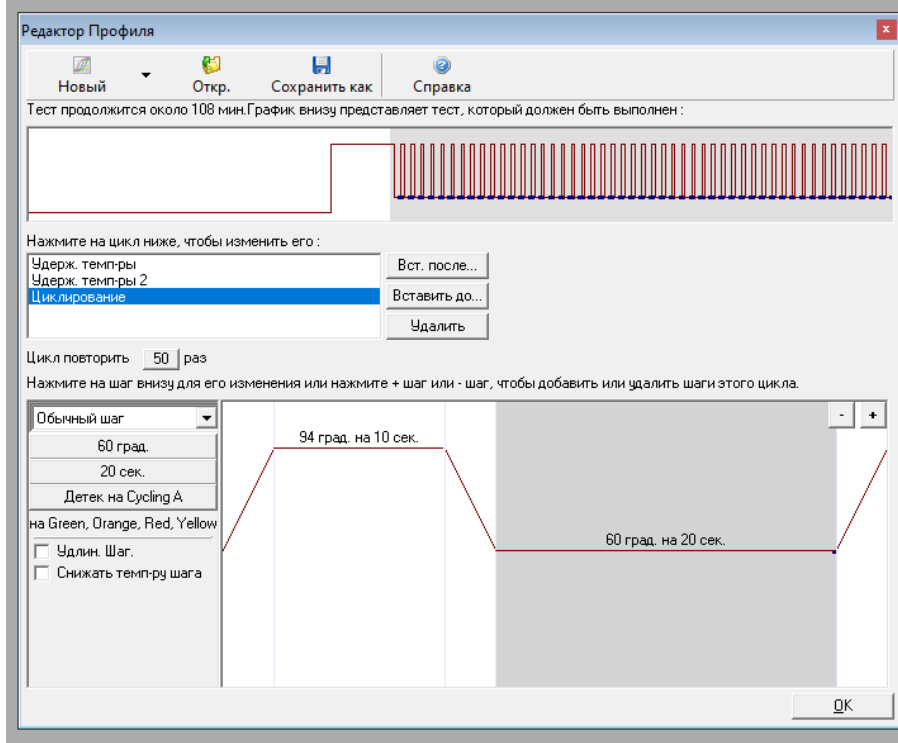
Редактор Профиля

x

Новый

Откр.

Сохранить как

Справка

Тест продолжится около 108 мин.График внизу представляет тест, который должен быть выполнен :

Нажмите на цикл ниже, чтобы изменить его :

Удерж. темп-ры
Удерж. темп-ры 2
Циклирование

Вст. после...

Вставить до...

Удалить

Цикл повторить 50 раз

Нажмите на шаг внизу для его изменения или нажмите + шаг или - шаг, чтобы добавить или удалить шаги этого цикла.

Обычный шаг

60 град.

20 сек.

Детек на Cycling A

на Green, Orange, Red, Yellow

Удлин. Шаг.

Снижать темп-ру шага

-

+

94 град. на 10 сек.

60 град. на 20 сек.

OK